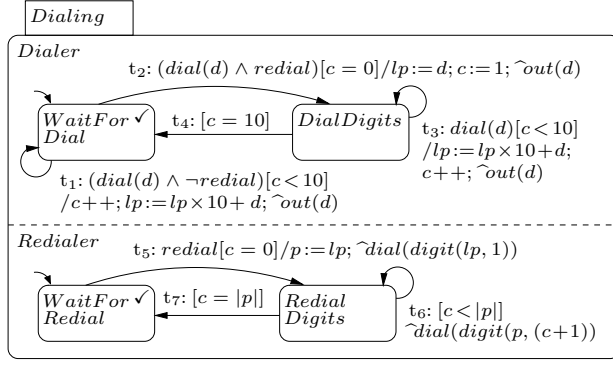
*Dialing*

*Dialer*

t$_2$: $(dial(d) \wedge redial)[c=0]/lp := d; c := 1; \hat{\ }out(d)$

*WaitFor Dial* ✓

t$_4$: $[c=10]$

*DialDigits*

t$_3$: $dial(d)[c<10]$ $/lp := lp \times 10 + d;$ $c{+}{+}; \hat{\ }out(d)$

t$_1$: $(dial(d) \wedge \neg redial)[c<10]$ $/c{+}{+}; lp := lp \times 10 + d; \hat{\ }out(d)$

*Redialer*

t$_5$: $redial[c=0]/p := lp; \hat{\ }dial(digit(lp, 1))$

*WaitFor Redial* ✓

t$_7$: $[c=|p|]$

*Redial Digits*

t$_6$: $[c<|p|]$ $\hat{\ }dial(digit(p,(c+1))$